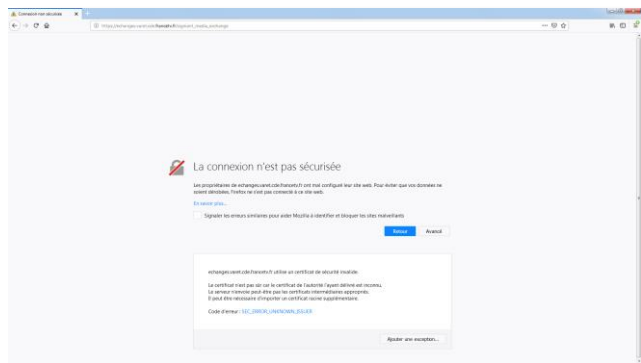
Connexion non sécurisée

https://echanges.vavet.cdx/hanseti/fr/logement_media_exchange

La connexion n'est pas sécurisée

Les propriétaires de echanges.vavet.cdx/hanseti.fr ont mal configuré leur site web. Pour éviter que vos données ne soient dérobées, Firefox ne s'est pas connecté à ce site web.

En savoir plus…

Signaler les erreurs similaires pour aider Mozilla à identifier et bloquer les sites malveillants

Retour

Avancé

echanges.vavet.cdx/hanseti.fr utilise un certificat de sécurité invalide.

Le certificat n'est pas sûr car le certificat de l'autorité l'ayant délivré est inconnu.
Le serveur n'envoie peut-être pas les certificats intermédiaires appropriés.
Il peut être nécessaire d'importer un certificat racine supplémentaire.

Code d'erreur : SEC_ERROR_UNKNOWN_ISSUER

Ajouter une exception…